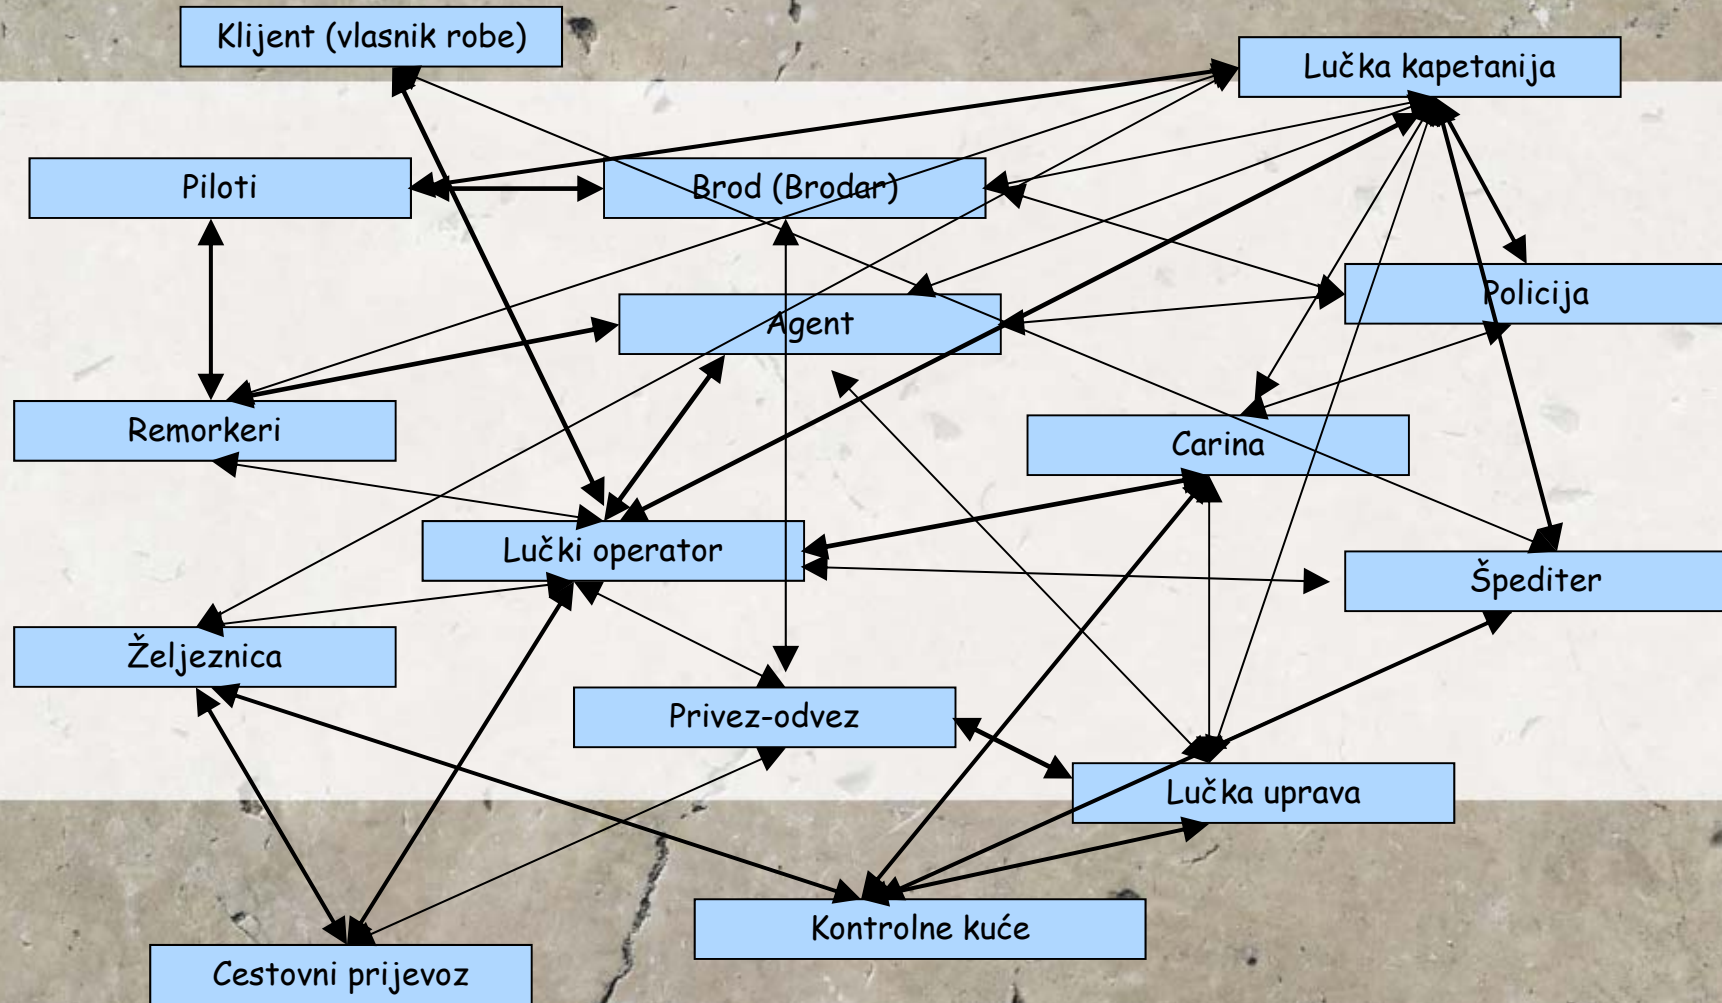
Klijent (vlasnik robe)

Lučka kapetanija

Piloti

Brod (Brodar)

Policija

Agent

Remorkeri

Carina

Lučki operator

Špediter

Željeznica

Privez-odvez

Lučka uprava

Kontrolne kuće

Cestovni prijevoz